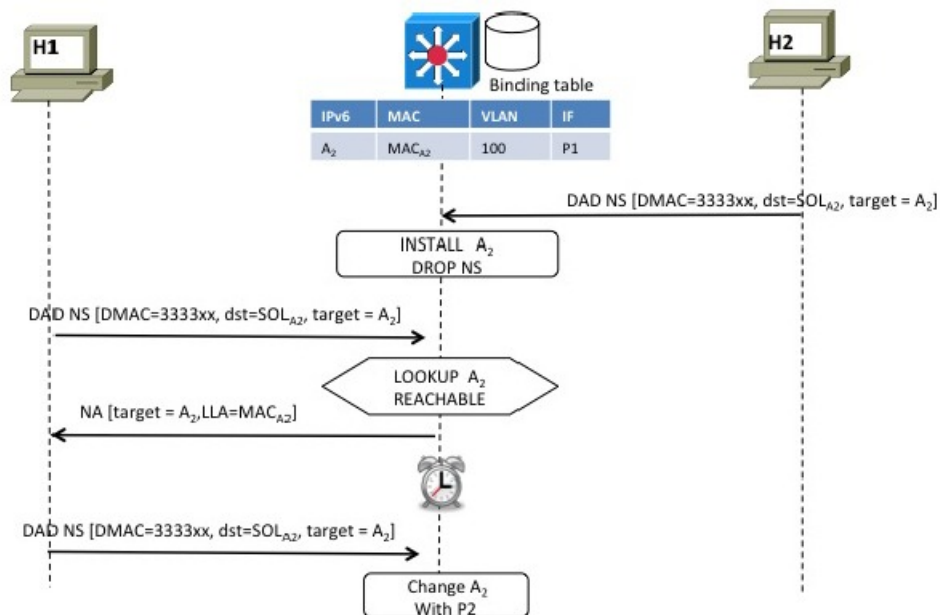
H1

Binding table

H2

| IPv6 | MAC | VLAN | IF |
|---|---|---|---|
| $A_2$ | $MAC_{A2}$ | 100 | P1 |

DAD NS [DMAC=3333xx, dst=$SOL_{A2}$, target = $A_2$]

INSTALL $A_2$
DROP NS

DAD NS [DMAC=3333xx, dst=$SOL_{A2}$, target = $A_2$]

LOOKUP $A_2$
REACHABLE

NA [target = $A_2$,LLA=$MAC_{A2}$]

DAD NS [DMAC=3333xx, dst=$SOL_{A2}$, target = $A_2$]

Change $A_2$
With P2